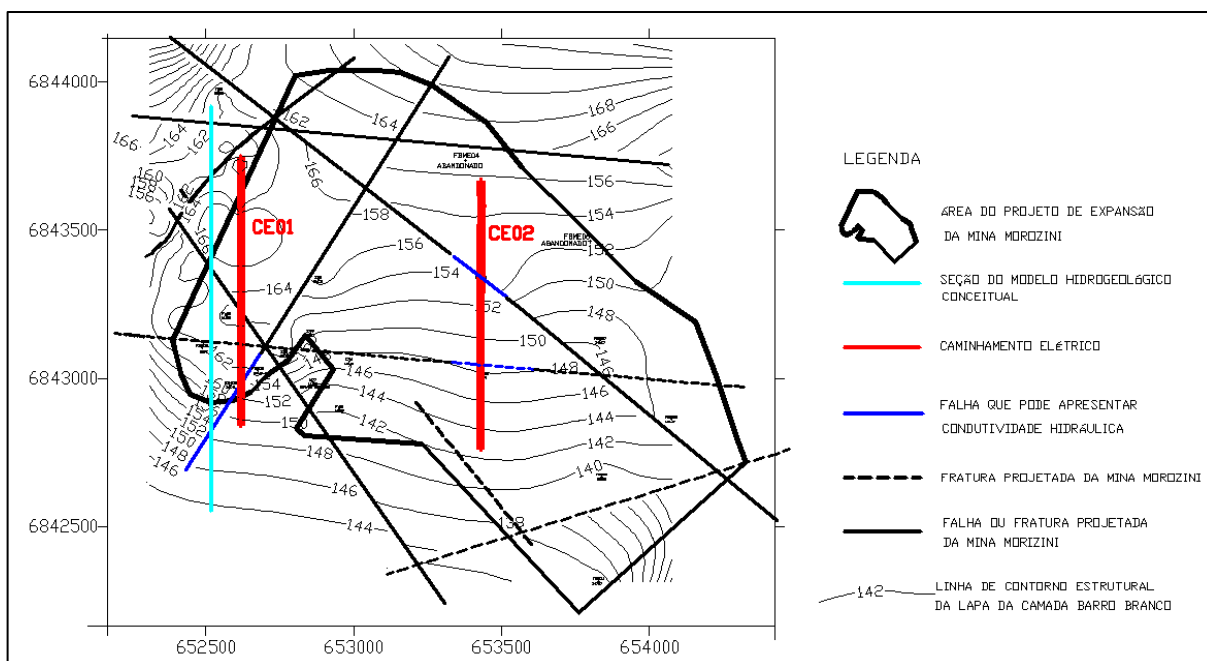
6844000
6843500
6843000
6842500
652500
653000
653500
654000

166
164
162
164
168
166
160
158
156
154
152
150
148
146
144
142
140
138
158
156
154
164
166
162
156
154
152
150
148
146
144
142
146
144

FBMEDA ABANDONADO
FBMEDA ABANDONADO

CE01
CE02

LEGENDA

ÁREA DO PROJETO DE EXPANSÃO DA MINA MOROZINI

SEÇÃO DO MODELO HIDROGEOLÓGICO CONCEITUAL

CAMINHAMENTO ELÉTRICO

FALHA QUE PODE APRESENTAR CONDUTIVIDADE HIDRÁULICA

FRATURA PROJETADA DA MINA MOROZINI

FALHA OU FRATURA PROJETADA DA MINA MORIZINI

142 LINHA DE CONTORNO ESTRUTURAL DA LAPA DA CAMADA BARRO BRANCO